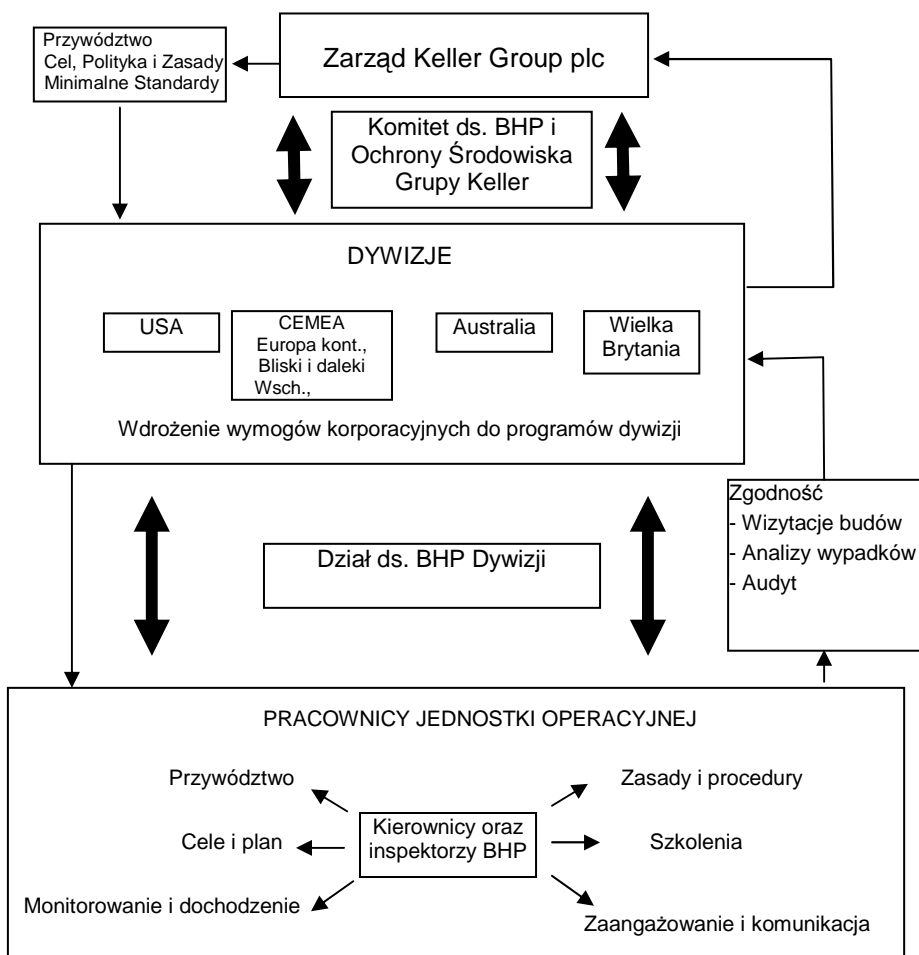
Przywództwo
Cel, Polityka i Zasady
Minimalne Standardy

Zarząd Keller Group plc

Komitet ds. BHP i Ochrony Środowiska Grupy Keller

DYWIZJE

USA

CEMEA
Europa kont., Bliski i daleki Wsch.,

Australia

Wielka Brytania

Wdrożenie wymogów korporacyjnych do programów dywizji

Dział ds. BHP Dywizji

Zgodność
- Wizytacje budów
- Analizy wypadków
- Audyt

PRACOWNICY JEDNOSTKI OPERACYJNEJ

Przywództwo

Cele i plan

Monitorowanie i dochodzenie

Kierownicy oraz inspektorzy BHP

Zasady i procedury

Szkolenia

Zaangażowanie i komunikacja